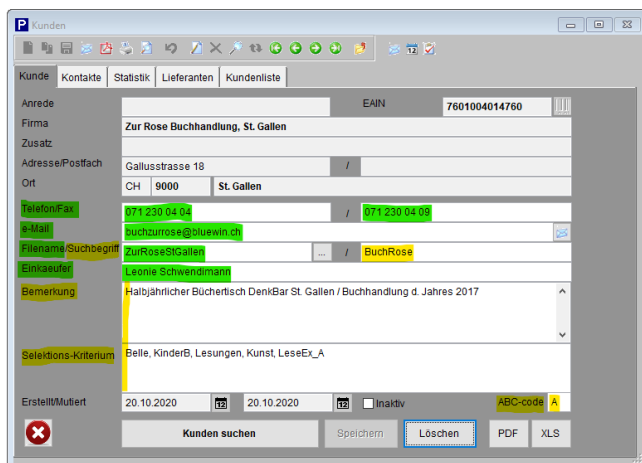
Kunden

Kunde | Kontakte | Statistik | Lieferanten | Kundenliste

Anrede

EAIN 7601004014760

Firma Zur Rose Buchhandlung, St. Gallen

Zusatz

Adresse/Postfach Gallusstrasse 18 /

Ort CH 9000 St. Gallen

Telefon/Fax 071 230 04 04 / 071 230 04 09

e-Mail buchzurrose@bluewin.ch

Filename/Suchbegriff ZurRoseStGallen ... / BuchRose

Einkaeufer Leonie Schwendimann

Bemerkung Halbjährlicher Büchertisch DenkBar St. Gallen / Buchhandlung d. Jahres 2017

Selektions-Kriterium Belle, KinderB, Lesungen, Kunst, LeseEx_A

Erstellt/Mutiert 20.10.2020 12 20.10.2020 12 Inaktiv ABC-code A

Kunden suchen | Speichern | Löschen | PDF | XLS